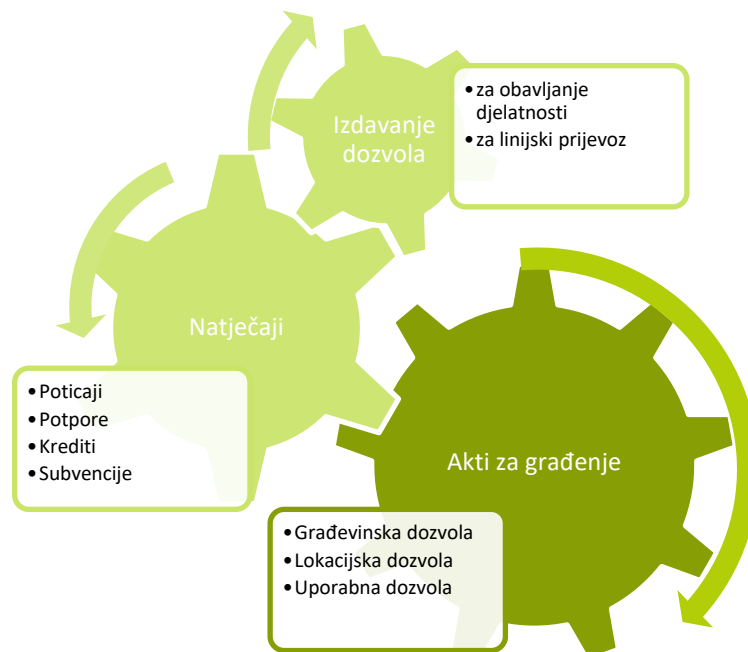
Izdavanje dozvola

- za obavljanje djelatnosti
- za linijski prijevoz

Natječaji

- Poticaji
- Potpore
- Krediti
- Subvencije

Akti za građenje

- Građevinska dozvola
- Lokacijska dozvola
- Uporabna dozvola